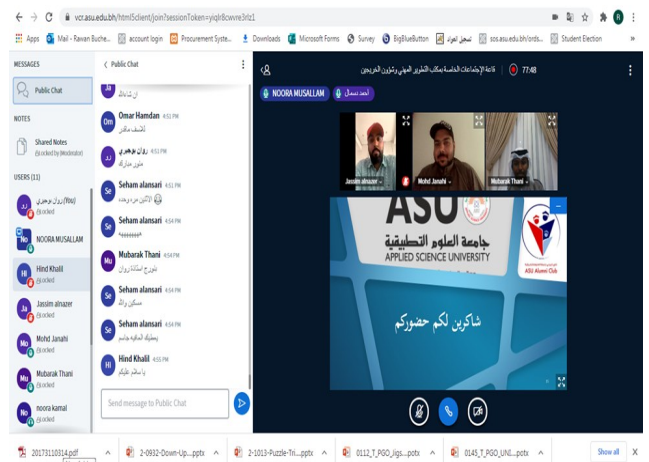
vcr.asu.edu.bh/html5client/join?sessionToken=yiqlr8cwvre3rlz1

Apps | Mail - Rawan Buche... | account login | Procurement Syste... | Downloads | Microsoft Forms | Survey | BigBlueButton | تسجيل العواد | sos.asu.edu.bh/ords... | Student Election

MESSAGES

Public Chat

NOTES

Shared Notes (locked by Moderator)

USERS (11)

روان بوجيري (You) (locked)

NOORA MUSALLAM

Hind Khalil (locked)

Jassim alnazer (locked)

Mohd Janahi (locked)

Mubarak Thani (locked)

noora kamal (locked)

Public Chat

Omar Hamdan 4:52 PM
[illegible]

روان بوجيري 4:53 PM
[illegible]

Seham alansari 4:53 PM
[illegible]

Seham alansari 4:54 PM
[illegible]

Mubarak Thani 4:54 PM
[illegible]

Seham alansari 4:54 PM
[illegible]

Seham alansari 4:54 PM
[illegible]

Hind Khalil 4:55 PM
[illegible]

Send message to Public Chat

قاعة الاجتماعات الخاصة بمكتب التطوير المهني وشؤون الخريجين 77:48

NOORA MUSALLAM | احمد نسمال

Jassim alnazer | Mohd Janahi | Mubarak Thani

ASU
جامعة العلوم التطبيقية
APPLIED SCIENCE UNIVERSITY

ASU Alumni Club

شاكرين لكم حضوركم

20173110314.pdf | 2-0932-Down-Up....pptx | 2-1013-Puzzle-Tri....pptx | 0112_T_PGO_Jigs....potx | 0145_T_PGO_UNI....potx | Show all